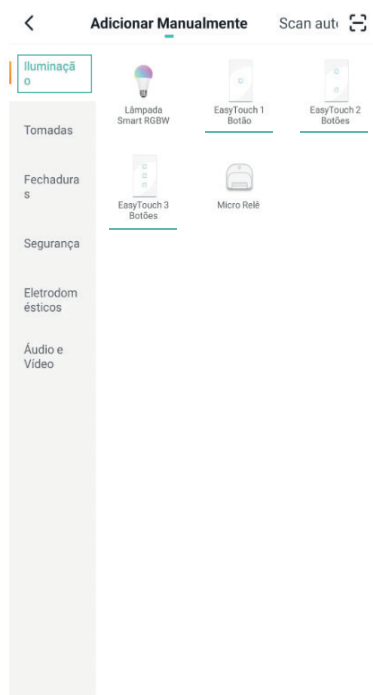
<

Adicionar Manualmente

Scan aut

Iluminação

Tomadas

Fechaduras

Segurança

Eletrodomésticos

Áudio e Vídeo

Lâmpada Smart RGBW

EasyTouch 1 Botão

EasyTouch 2 Botões

EasyTouch 3 Botões

Micro Relê